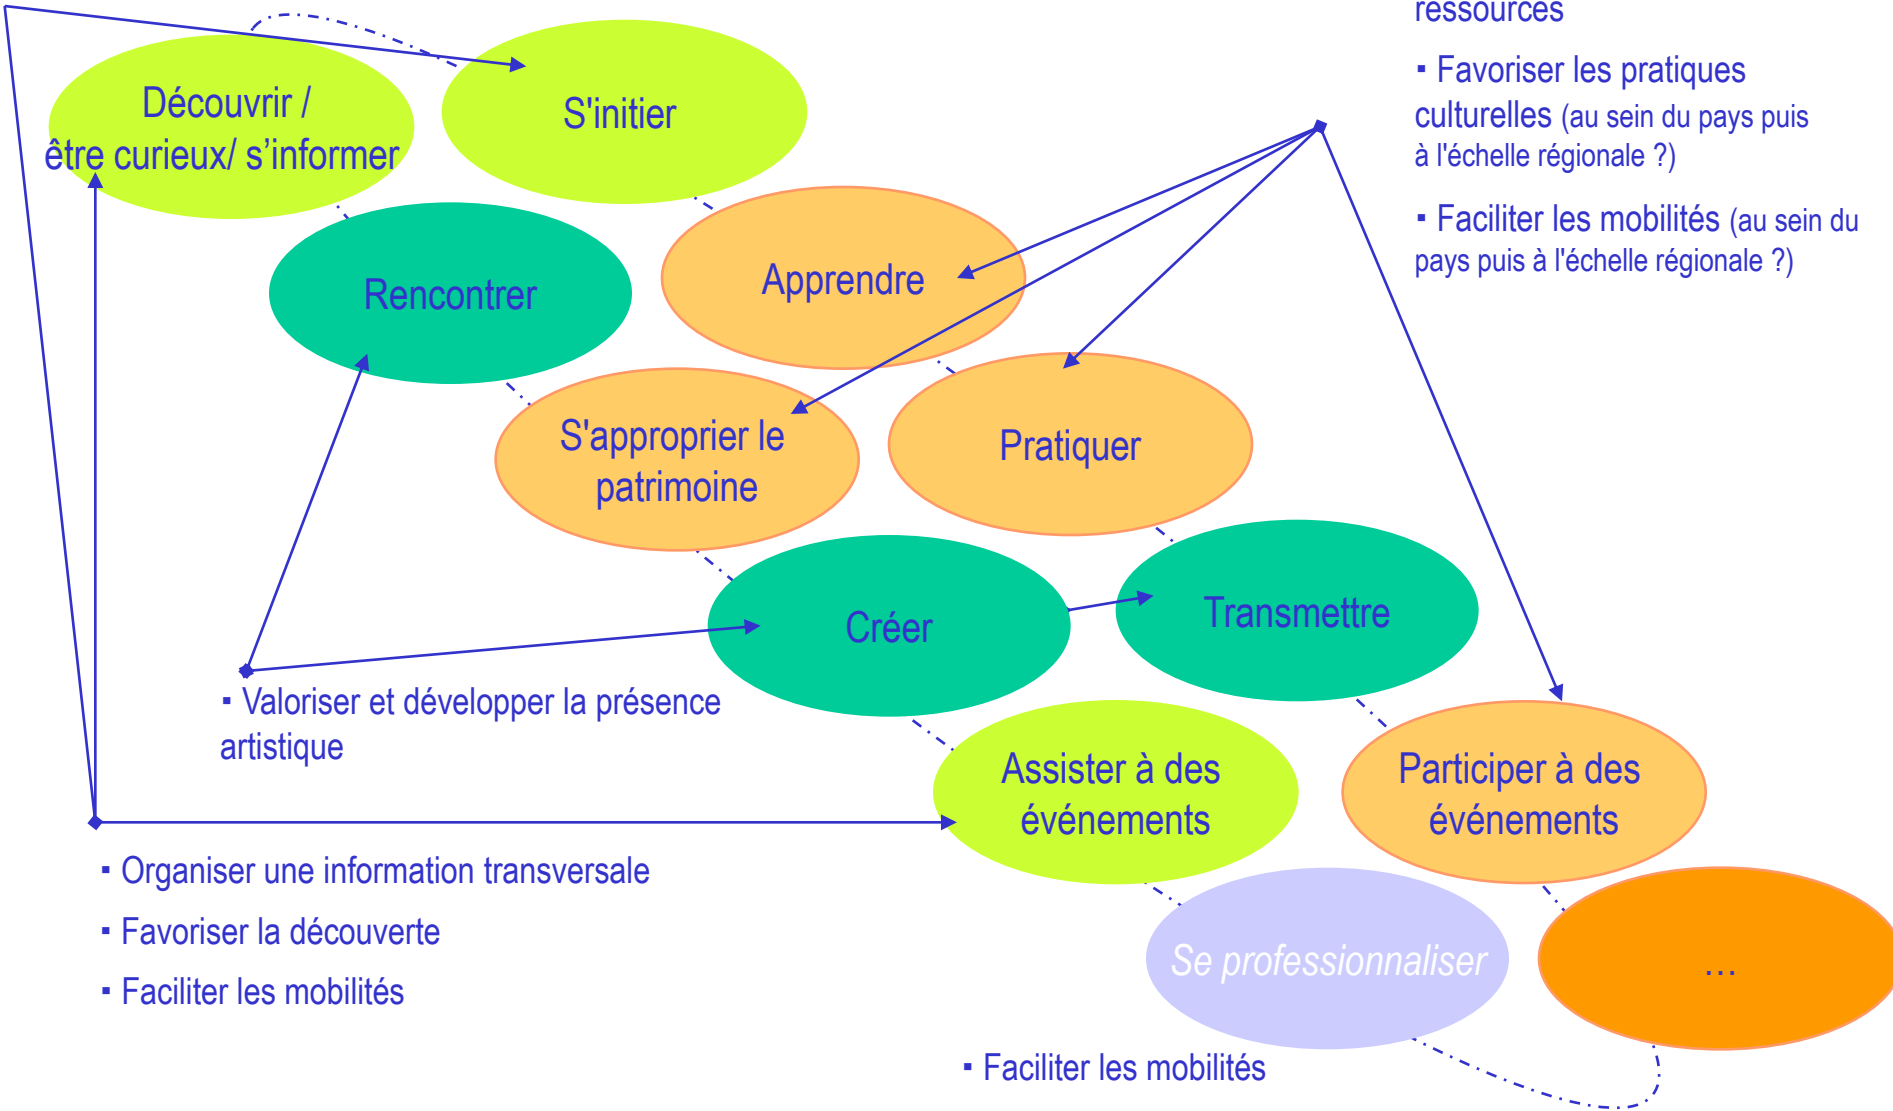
ressources

▪ Favoriser les pratiques culturelles (au sein du pays puis à l'échelle régionale ?)

▪ Faciliter les mobilités (au sein du pays puis à l'échelle régionale ?)

Découvrir / être curieux/ s'informer

S'initier

Rencontrer

Apprendre

S'approprier le patrimoine

Pratiquer

Créer

Transmettre

▪ Valoriser et développer la présence artistique

Assister à des événements

Participer à des événements

▪ Organiser une information transversale

▪ Favoriser la découverte

▪ Faciliter les mobilités

Se professionnaliser

…

▪ Faciliter les mobilités